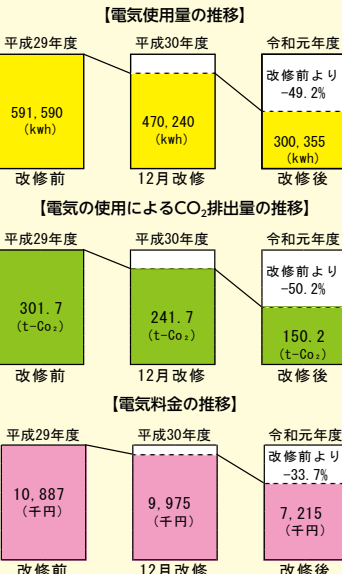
【電気使用量の推移】

平成29年度

591,590
（kwh）

改修前

平成30年度

470,240
（kwh）

12月改修

令和元年度

改修前より
−49.2%

300,355
（kwh）

改修後

【電気の使用によるCO$_2$排出量の推移】

平成29年度

301.7
（t-Co$_2$）

改修前

平成30年度

241.7
（t-Co$_2$）

12月改修

令和元年度

改修前より
−50.2%

150.2
（t-Co$_2$）

改修後

【電気料金の推移】

平成29年度

10,887
（千円）

改修前

平成30年度

9,975
（千円）

12月改修

令和元年度

改修前より
−33.7%

7,215
（千円）

改修後